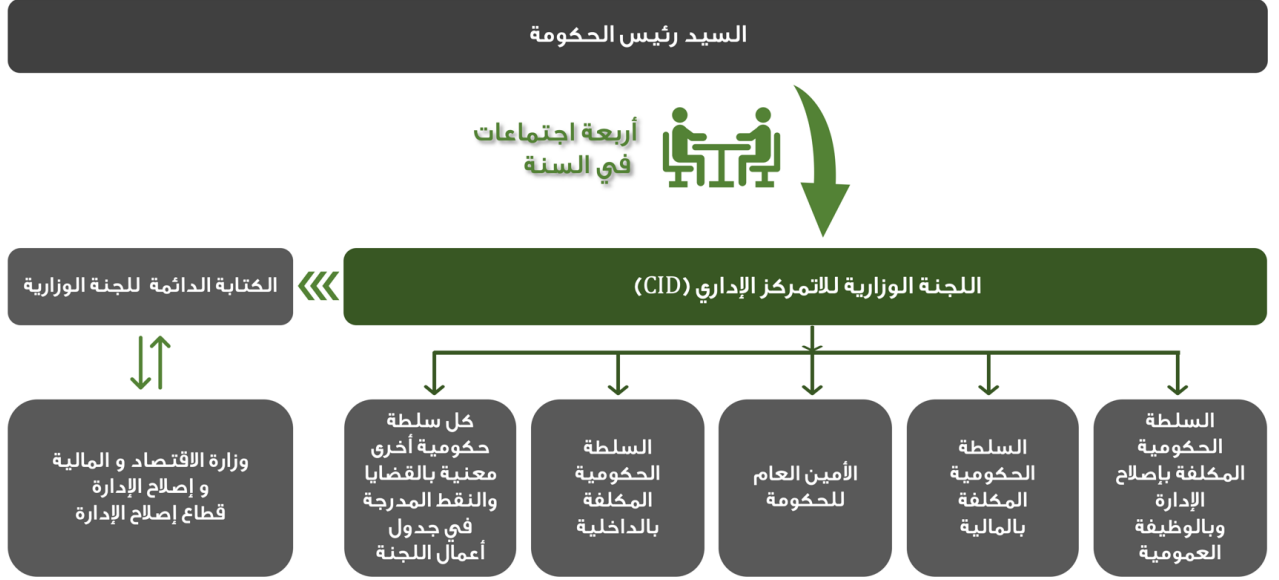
السيد رئيس الحكومة

أربعة اجتماعات في السنة

اللجنة الوزارية للاتمركز الإداري (CID)

الكتابة الدائمة للجنة الوزارية

وزارة الاقتصاد و المالية و إصلاح الإدارة قطاع إصلاح الإدارة

السلطة الحكومية المكلفة بإصلاح الإدارة وبالوظيفة العمومية

السلطة الحكومية المكلفة بالمالية

الأمين العام للحكومة

السلطة الحكومية المكلفة بالداخلية

كل سلطة حكومية أخرى معنية بالقضايا والنقط المدرجة في جدول أعمال اللجنة